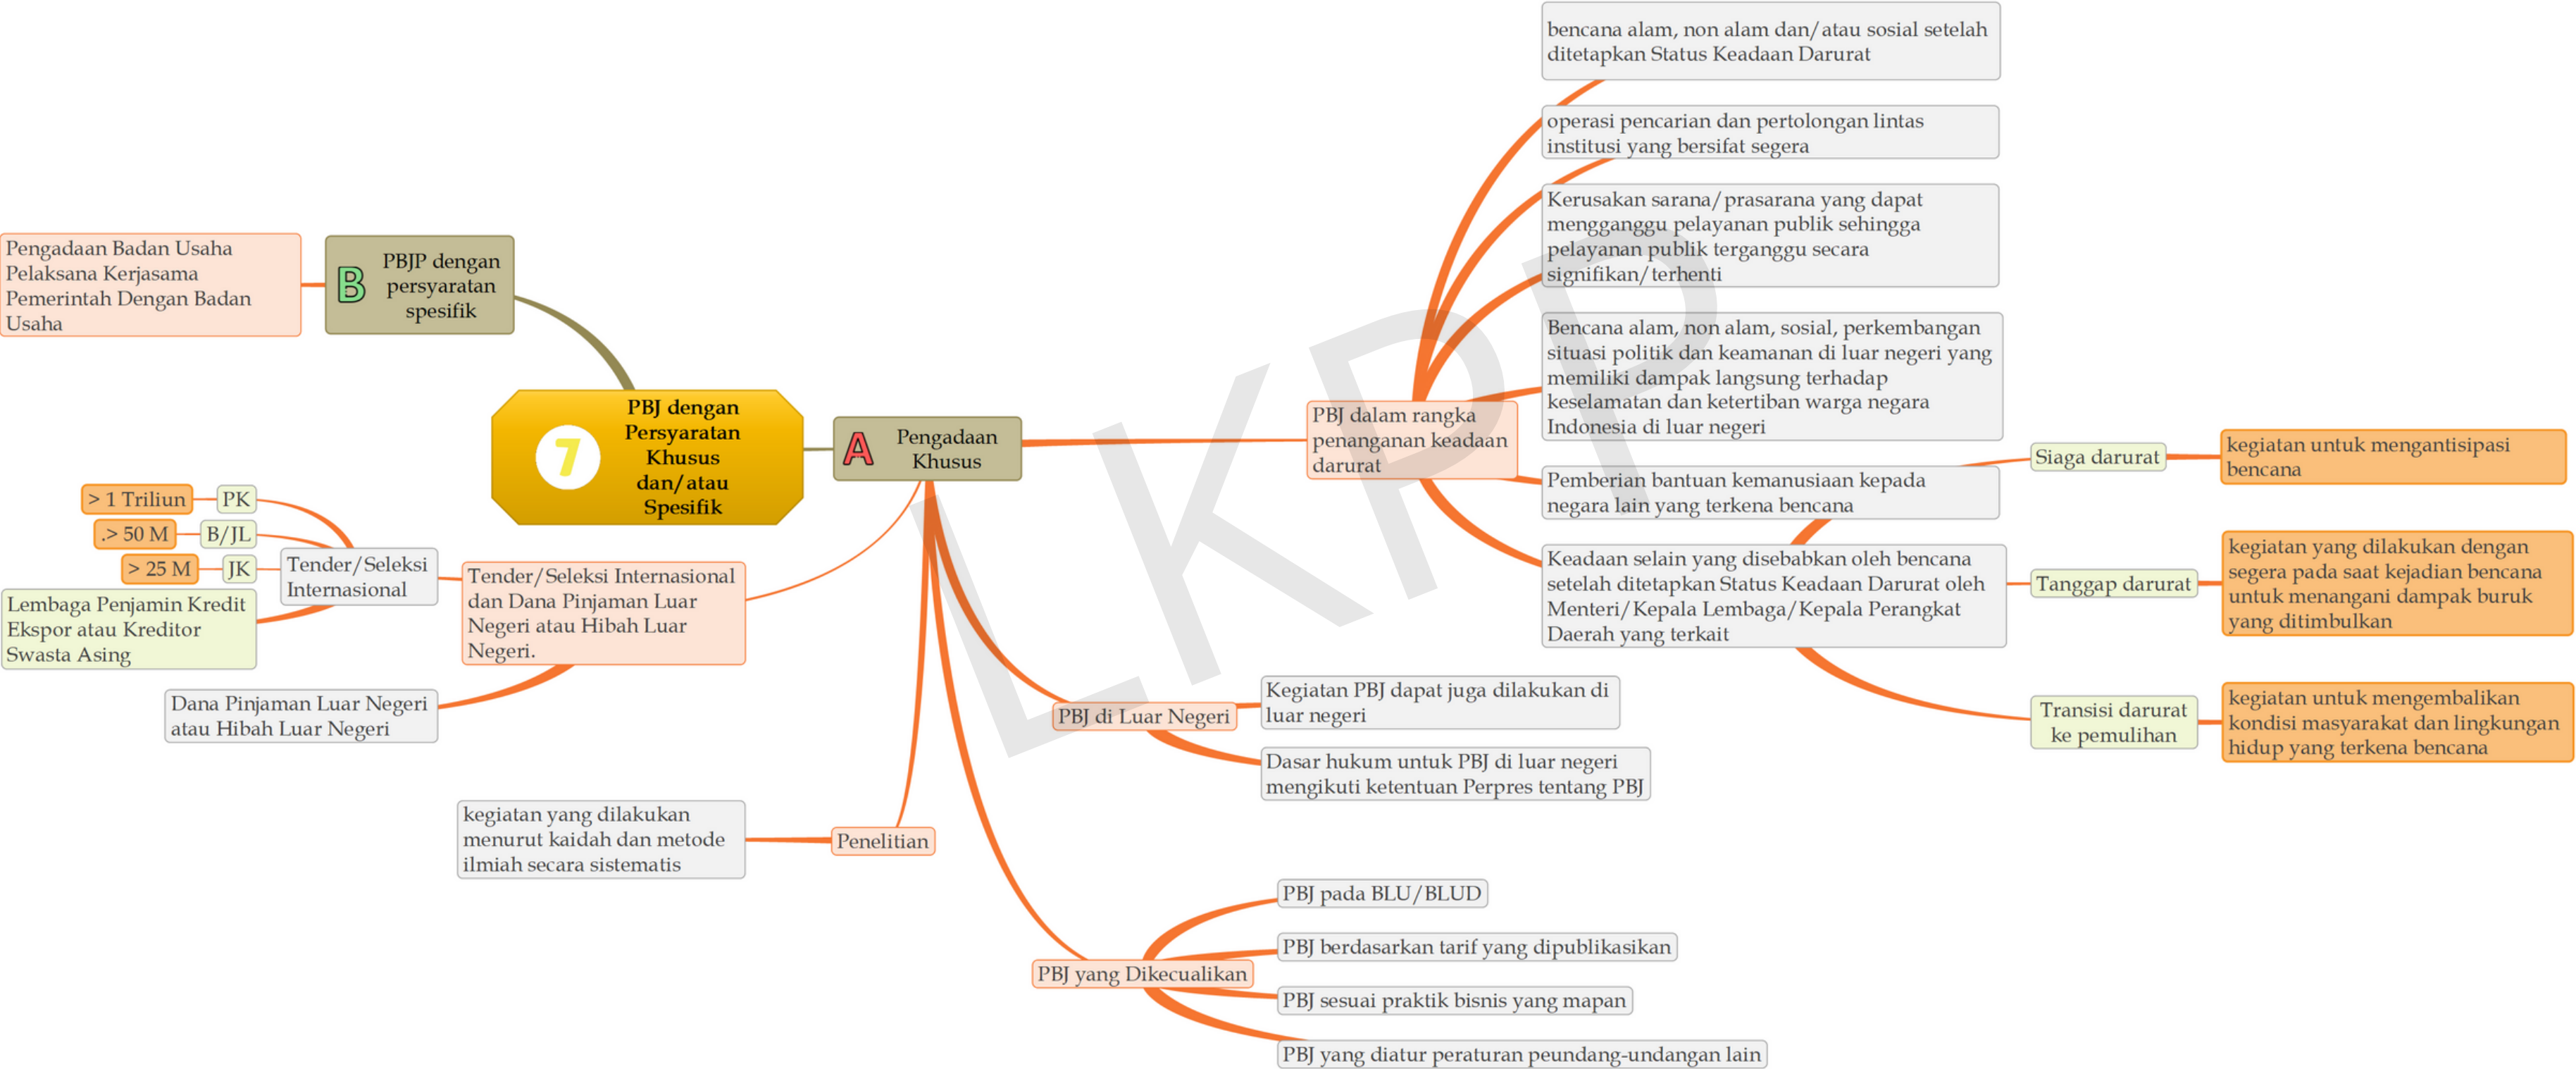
7 PBJ dengan Persyaratan Khusus dan/atau Spesifik

B PBJP dengan persyaratan spesifik

Pengadaan Badan Usaha Pelaksana Kerjasama Pemerintah Dengan Badan Usaha

A Pengadaan Khusus

PBJ dalam rangka penanganan keadaan darurat

bencana alam, non alam dan/atau sosial setelah ditetapkan Status Keadaan Darurat

operasi pencarian dan pertolongan lintas institusi yang bersifat segera

Kerusakan sarana/prasarana yang dapat mengganggu pelayanan publik sehingga pelayanan publik terganggu secara signifikan/terhenti

Bencana alam, non alam, sosial, perkembangan situasi politik dan keamanan di luar negeri yang memiliki dampak langsung terhadap keselamatan dan ketertiban warga negara Indonesia di luar negeri

Pemberian bantuan kemanusiaan kepada negara lain yang terkena bencana

Keadaan selain yang disebabkan oleh bencana setelah ditetapkan Status Keadaan Darurat oleh Menteri/Kepala Lembaga/Kepala Perangkat Daerah yang terkait

Siaga darurat

kegiatan untuk mengantisipasi bencana

Tanggap darurat

kegiatan yang dilakukan dengan segera pada saat kejadian bencana untuk menangani dampak buruk yang ditimbulkan

Transisi darurat ke pemulihan

kegiatan untuk mengembalikan kondisi masyarakat dan lingkungan hidup yang terkena bencana

PBJ di Luar Negeri

Kegiatan PBJ dapat juga dilakukan di luar negeri

Dasar hukum untuk PBJ di luar negeri mengikuti ketentuan Perpres tentang PBJ

Tender/Seleksi Internasional dan Dana Pinjaman Luar Negeri atau Hibah Luar Negeri.

Tender/Seleksi Internasional

> 1 Triliun

PK

.> 50 M

B/JL

> 25 M

JK

Lembaga Penjamin Kredit Ekspor atau Kreditor Swasta Asing

Dana Pinjaman Luar Negeri atau Hibah Luar Negeri

Penelitian

kegiatan yang dilakukan menurut kaidah dan metode ilmiah secara sistematis

PBJ yang Dikecualikan

PBJ pada BLU/BLUD

PBJ berdasarkan tarif yang dipublikasikan

PBJ sesuai praktik bisnis yang mapan

PBJ yang diatur peraturan peundang-undangan lain

LKPP